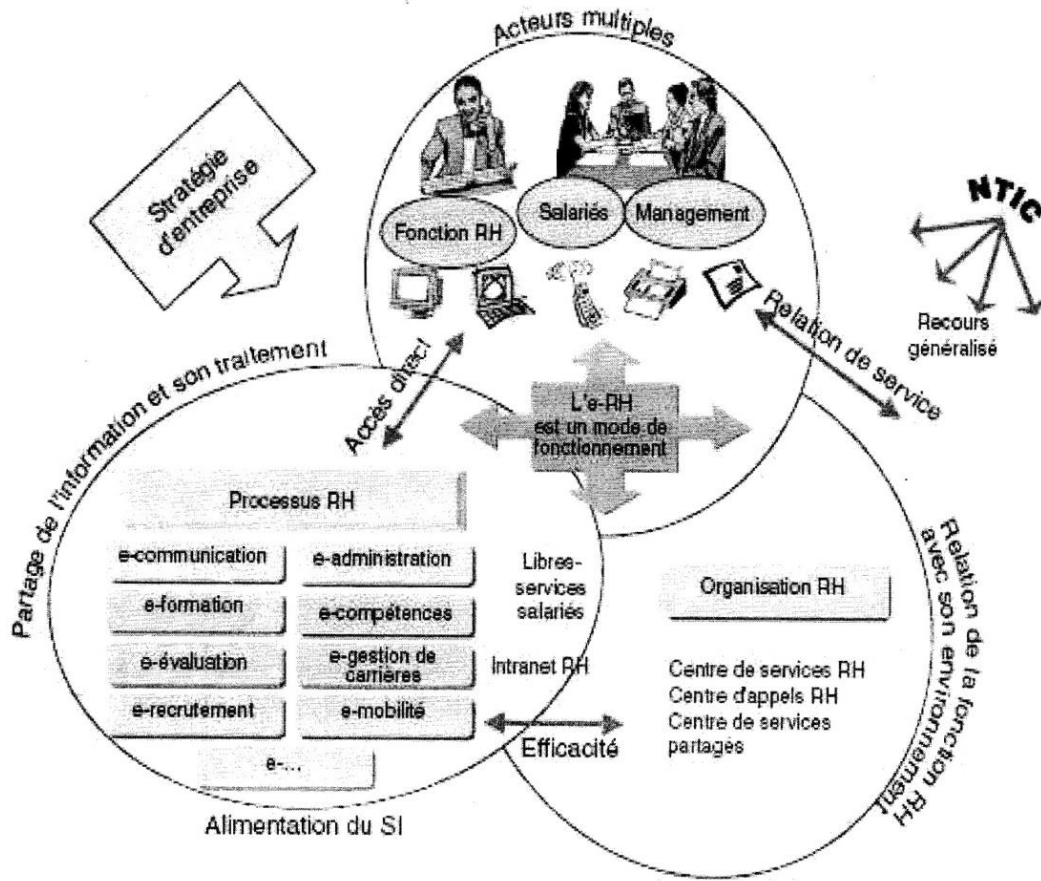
Acteurs multiples

Stratégie d'entreprise

Fonction RH

Salariés

Management

NTIC

Recours généralisé

Relation de service

Partage de l'information et son traitement

Accès direct

L'e-RH est un mode de fonctionnement

Processus RH

e-communication

e-administration

e-formation

e-compétences

e-évaluation

e-gestion de carrières

e-recrutement

e-mobilité

e-...

Libres-services salariés

Intranet RH

Efficacité

Organisation RH

Centre de services RH
Centre d'appels RH
Centre de services partagés

Relation de la fonction RH avec son environnement

Alimentation du SI